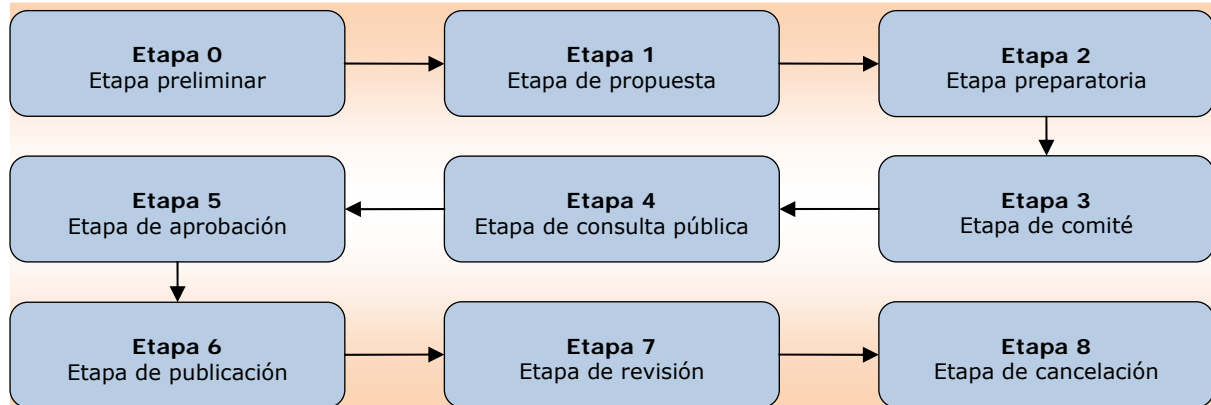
**Etapa 0**
Etapa preliminar

**Etapa 1**
Etapa de propuesta

**Etapa 2**
Etapa preparatoria

**Etapa 3**
Etapa de comité

**Etapa 4**
Etapa de consulta pública

**Etapa 5**
Etapa de aprobación

**Etapa 6**
Etapa de publicación

**Etapa 7**
Etapa de revisión

**Etapa 8**
Etapa de cancelación